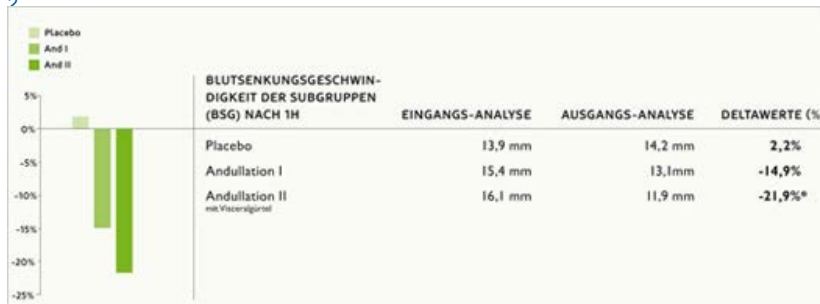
Placebo
And I
And II

5%
0%
-5%
-10%
-15%
-20%
-25%

| BLUTSENKUNGSGESCHWINDIGKEIT DER SUBGRUPPEN (BSG) NACH 1H | EINGANGS-ANALYSE | AUSGANGS-ANALYSE | DELTAWERTE (% |
|---|---|---|---|
| Placebo | 13,9 mm | 14,2 mm | 2,2% |
| Andullation I | 15,4 mm | 13,1mm | -14,9% |
| Andullation II mit Visceralgürtel | 16,1 mm | 11,9 mm | -21,9%* |